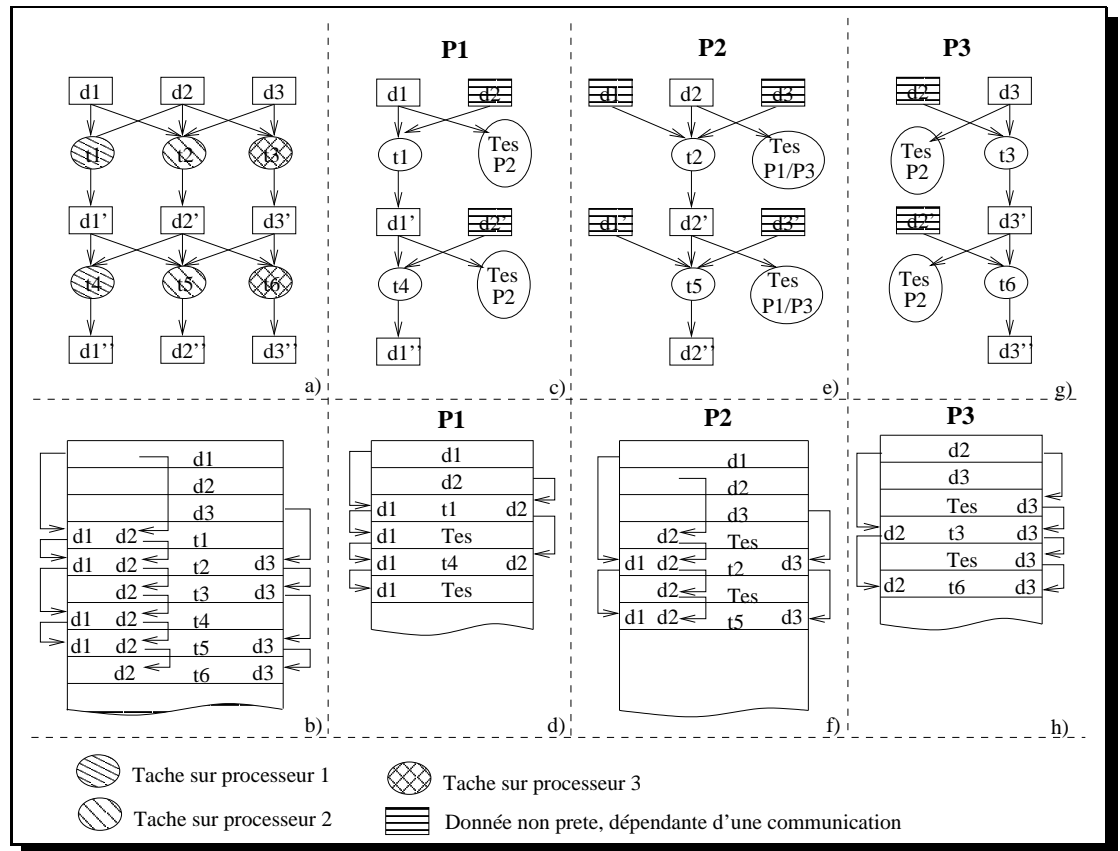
d1 d2 d3
t1 t2 t3
d1' d2' d3'
t4 t5 t6
d1'' d2'' d3''
a)

P1
d1 d2
t1 Tes P2
d1' d2'
t4 Tes P2
d1''
c)

P2
d1 d2 d3
t2 Tes P1/P3
d1' d2' d3'
t5 Tes P1/P3
d2''
e)

P3
d2 d3
Tes P2 t3
d2' d3'
Tes P2 t6
d3''
g)

| | | |
|---|---|---|
| | d1 | |
| | d2 | |
| | d3 | |
| d1 d2 | t1 | |
| d1 d2 | t2 | d3 |
| d2 | t3 | d3 |
| d1 d2 | t4 | |
| d1 d2 | t5 | d3 |
| d2 | t6 | d3 |

b)

P1

| | | |
|---|---|---|
| | d1 | |
| | d2 | |
| d1 | t1 | d2 |
| d1 | Tes | |
| d1 | t4 | d2 |
| d1 | Tes | |

d)

P2

| | | |
|---|---|---|
| | d1 | |
| | d2 | |
| | d3 | |
| d2 | Tes | |
| d1 d2 | t2 | d3 |
| d2 | Tes | |
| d1 d2 | t5 | d3 |

f)

P3

| | | |
|---|---|---|
| | d2 | |
| | d3 | |
| | Tes | d3 |
| d2 | t3 | d3 |
| | Tes | d3 |
| d2 | t6 | d3 |

h)

Tache sur processeur 1
Tache sur processeur 2
Tache sur processeur 3
Donnée non prete, dépendante d'une communication